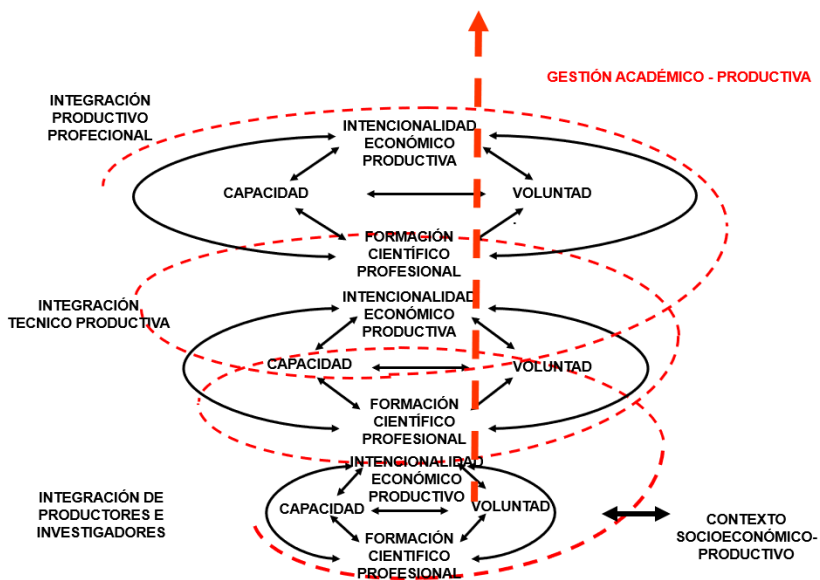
GESTIÓN ACADÉMICO - PRODUCTIVA

INTEGRACIÓN PRODUCTIVO PROFECIONAL

INTENCIONALIDAD ECONÓMICO PRODUCTIVA

CAPACIDAD

VOLUNTAD

FORMACIÓN CIENTÍFICO PROFESIONAL

INTEGRACIÓN TECNICO PRODUCTIVA

INTENCIONALIDAD ECONÓMICO PRODUCTIVA

CAPACIDAD

VOLUNTAD

FORMACIÓN CIENTÍFICO PROFESIONAL

INTEGRACIÓN DE PRODUCTORES E INVESTIGADORES

INTENCIONALIDAD ECONÓMICO PRODUCTIVO

CAPACIDAD

VOLUNTAD

FORMACIÓN CIENTIFICO PROFESIONAL

CONTEXTO SOCIOECONÓMICO-PRODUCTIVO